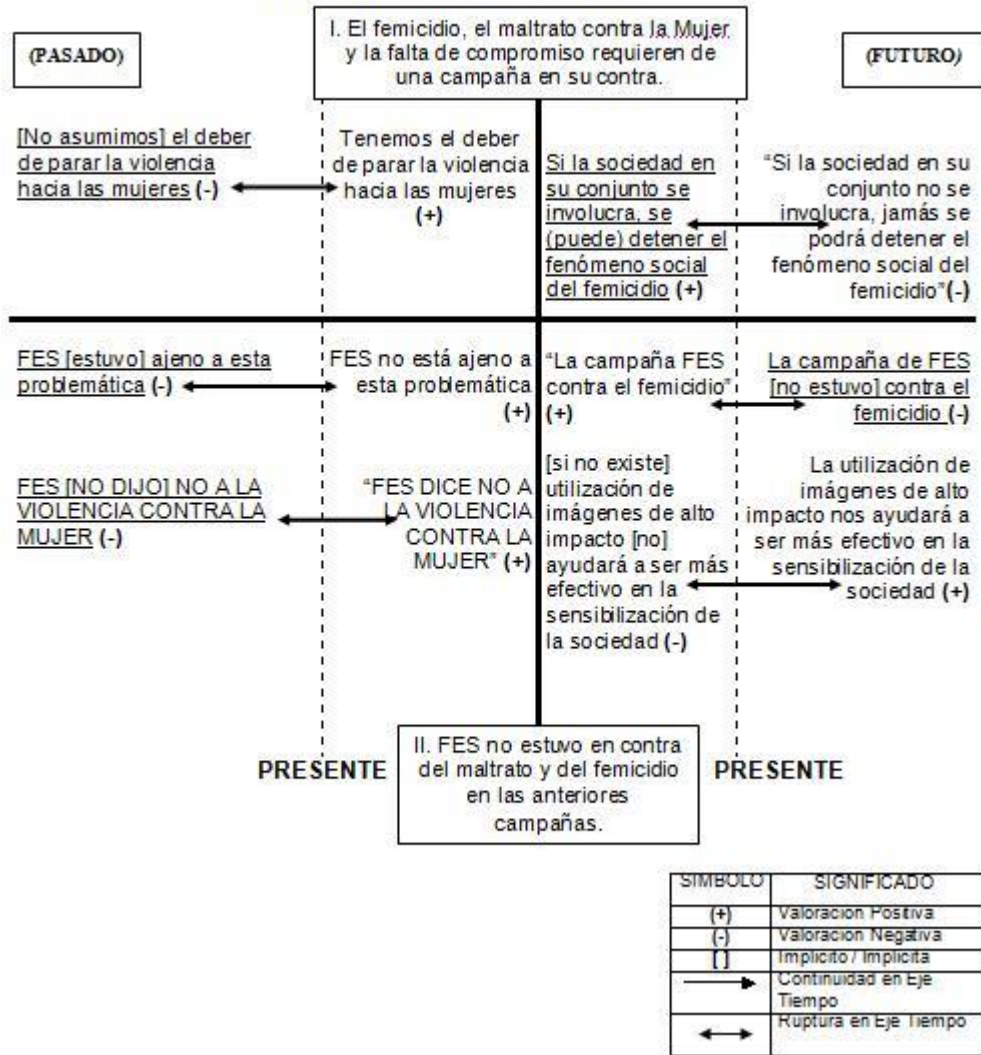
(PASADO)

I. El femicidio, el maltrato contra la Mujer y la falta de compromiso requieren de una campaña en su contra.

(FUTURO)

[No asumimos] el deber de parar la violencia hacia las mujeres (-)

Tenemos el deber de parar la violencia hacia las mujeres (+)

Si la sociedad en su conjunto se involucra, se (puede) detener el fenómeno social del femicidio (+)

"Si la sociedad en su conjunto no se involucra, jamás se podrá detener el fenómeno social del femicidio" (-)

FES [estuvo] ajeno a esta problemática (-)

FES no está ajeno a esta problemática (+)

"La campaña FES contra el femicidio" (+)

La campaña de FES [no estuvo] contra el femicidio (-)

FES [NO DIJO] NO A LA VIOLENCIA CONTRA LA MUJER (-)

"FES DICE NO A LA VIOLENCIA CONTRA LA MUJER" (+)

[si no existe] utilización de imágenes de alto impacto [no] ayudará a ser más efectivo en la sensibilización de la sociedad (-)

La utilización de imágenes de alto impacto nos ayudará a ser más efectivo en la sensibilización de la sociedad (+)

PRESENTE

II. FES no estuvo en contra del maltrato y del femicidio en las anteriores campañas.

PRESENTE

| SIMBOLO | SIGNIFICADO |
|---|---|
| (+) | Valoración Positiva |
| (-) | Valoración Negativa |
| [ ] | Implícito / Implícita |
| → | Continuidad en Eje Tiempo |
| ↔ | Ruptura en Eje Tiempo |